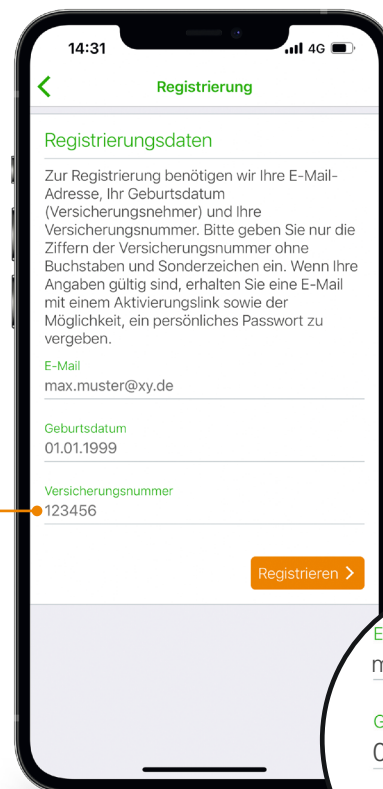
14:31
4G

Registrierung

Registrierungsdaten

Zur Registrierung benötigen wir Ihre E-Mail-Adresse, Ihr Geburtsdatum (Versicherungsnehmer) und Ihre Versicherungsnummer. Bitte geben Sie nur die Ziffern der Versicherungsnummer ohne Buchstaben und Sonderzeichen ein. Wenn Ihre Angaben gültig sind, erhalten Sie eine E-Mail mit einem Aktivierungslink sowie der Möglichkeit, ein persönliches Passwort zu vergeben.

E-Mail
max.muster@xy.de

Geburtsdatum
01.01.1999

Versicherungsnummer
123456

Registrieren

E
m

G
0